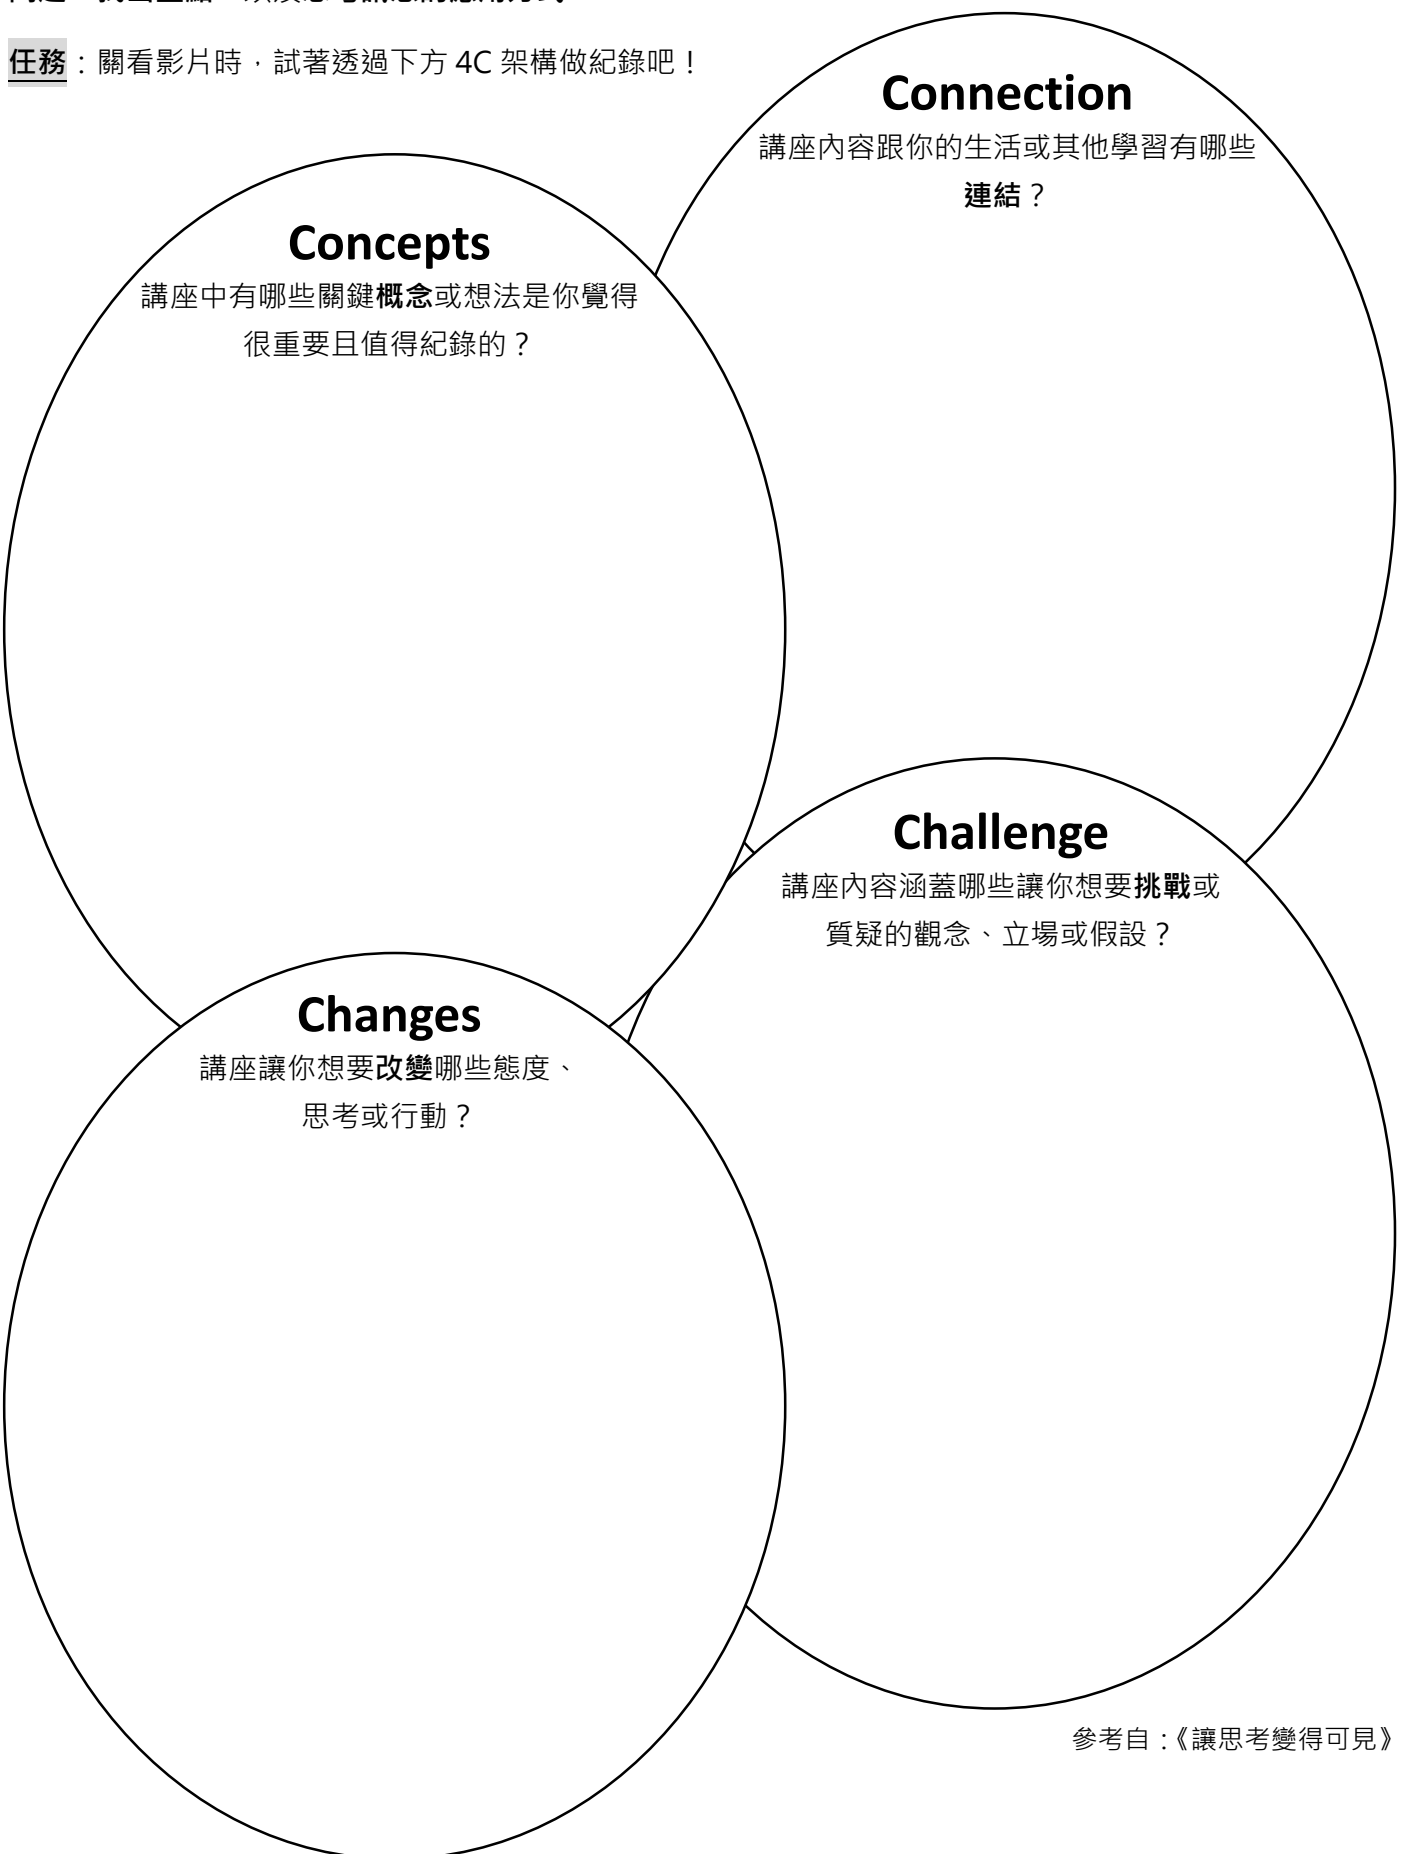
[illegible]

任務：關看影片時，試著透過下方 4C 架構做紀錄吧！

Connection

講座內容跟你的生活或其他學習有哪些連結？

Concepts

講座中有哪些關鍵概念或想法是你覺得很重要且值得紀錄的？

Challenge

講座內容涵蓋哪些讓你想要挑戰或質疑的觀念、立場或假設？

Changes

講座讓你想要改變哪些態度、思考或行動？

參考自：《讓思考變得可見》